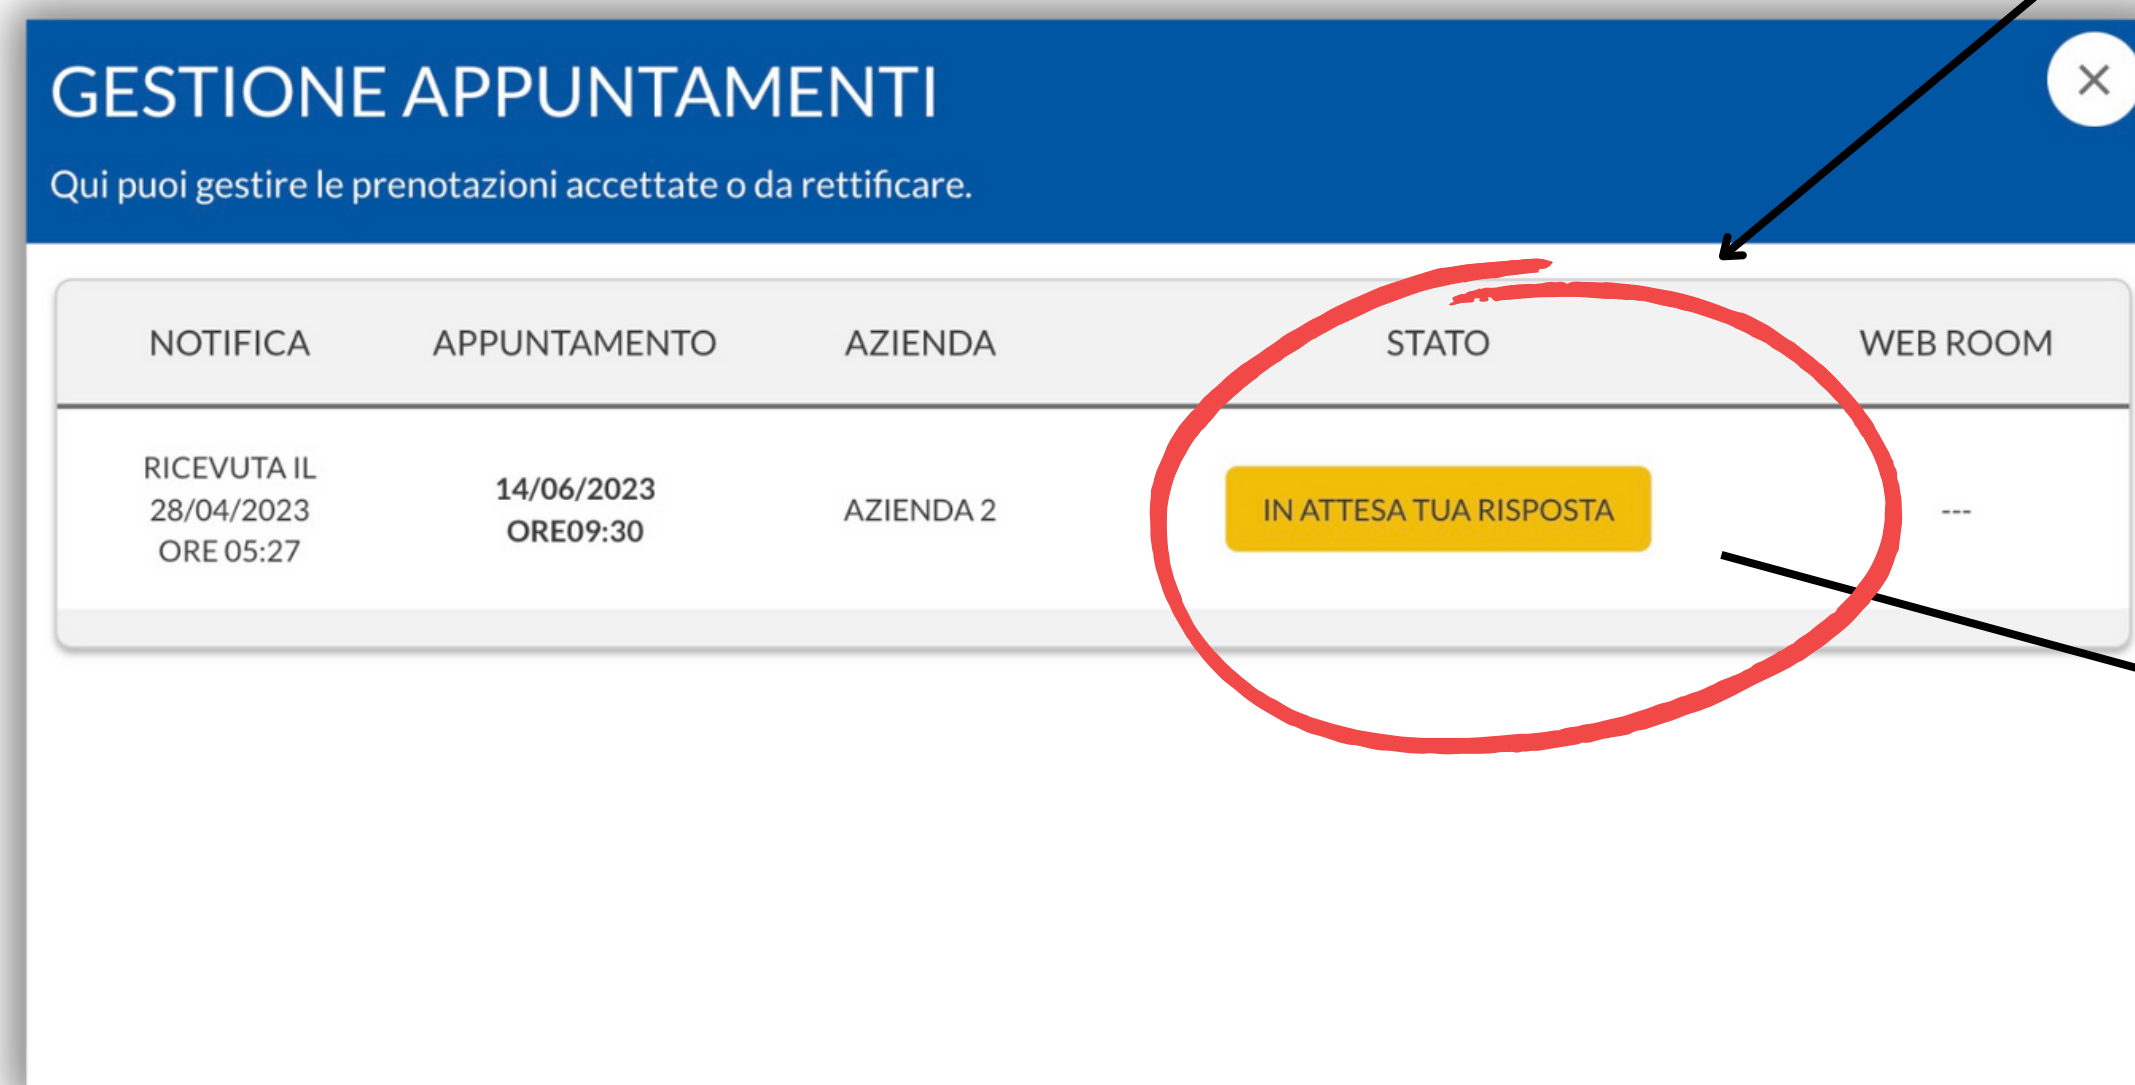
GESTIONE APPUNTAMENTI

Qui puoi gestire le prenotazioni accettate o da rettificare.

| NOTIFICA | APPUNTAMENTO | AZIENDA | STATO | WEB ROOM |
|---|---|---|---|---|
| RICEVUTA IL 28/04/2023 ORE 05:27 | 14/06/2023 ORE09:30 | AZIENDA 2 | IN ATTESA TUA RISPOSTA | --- |